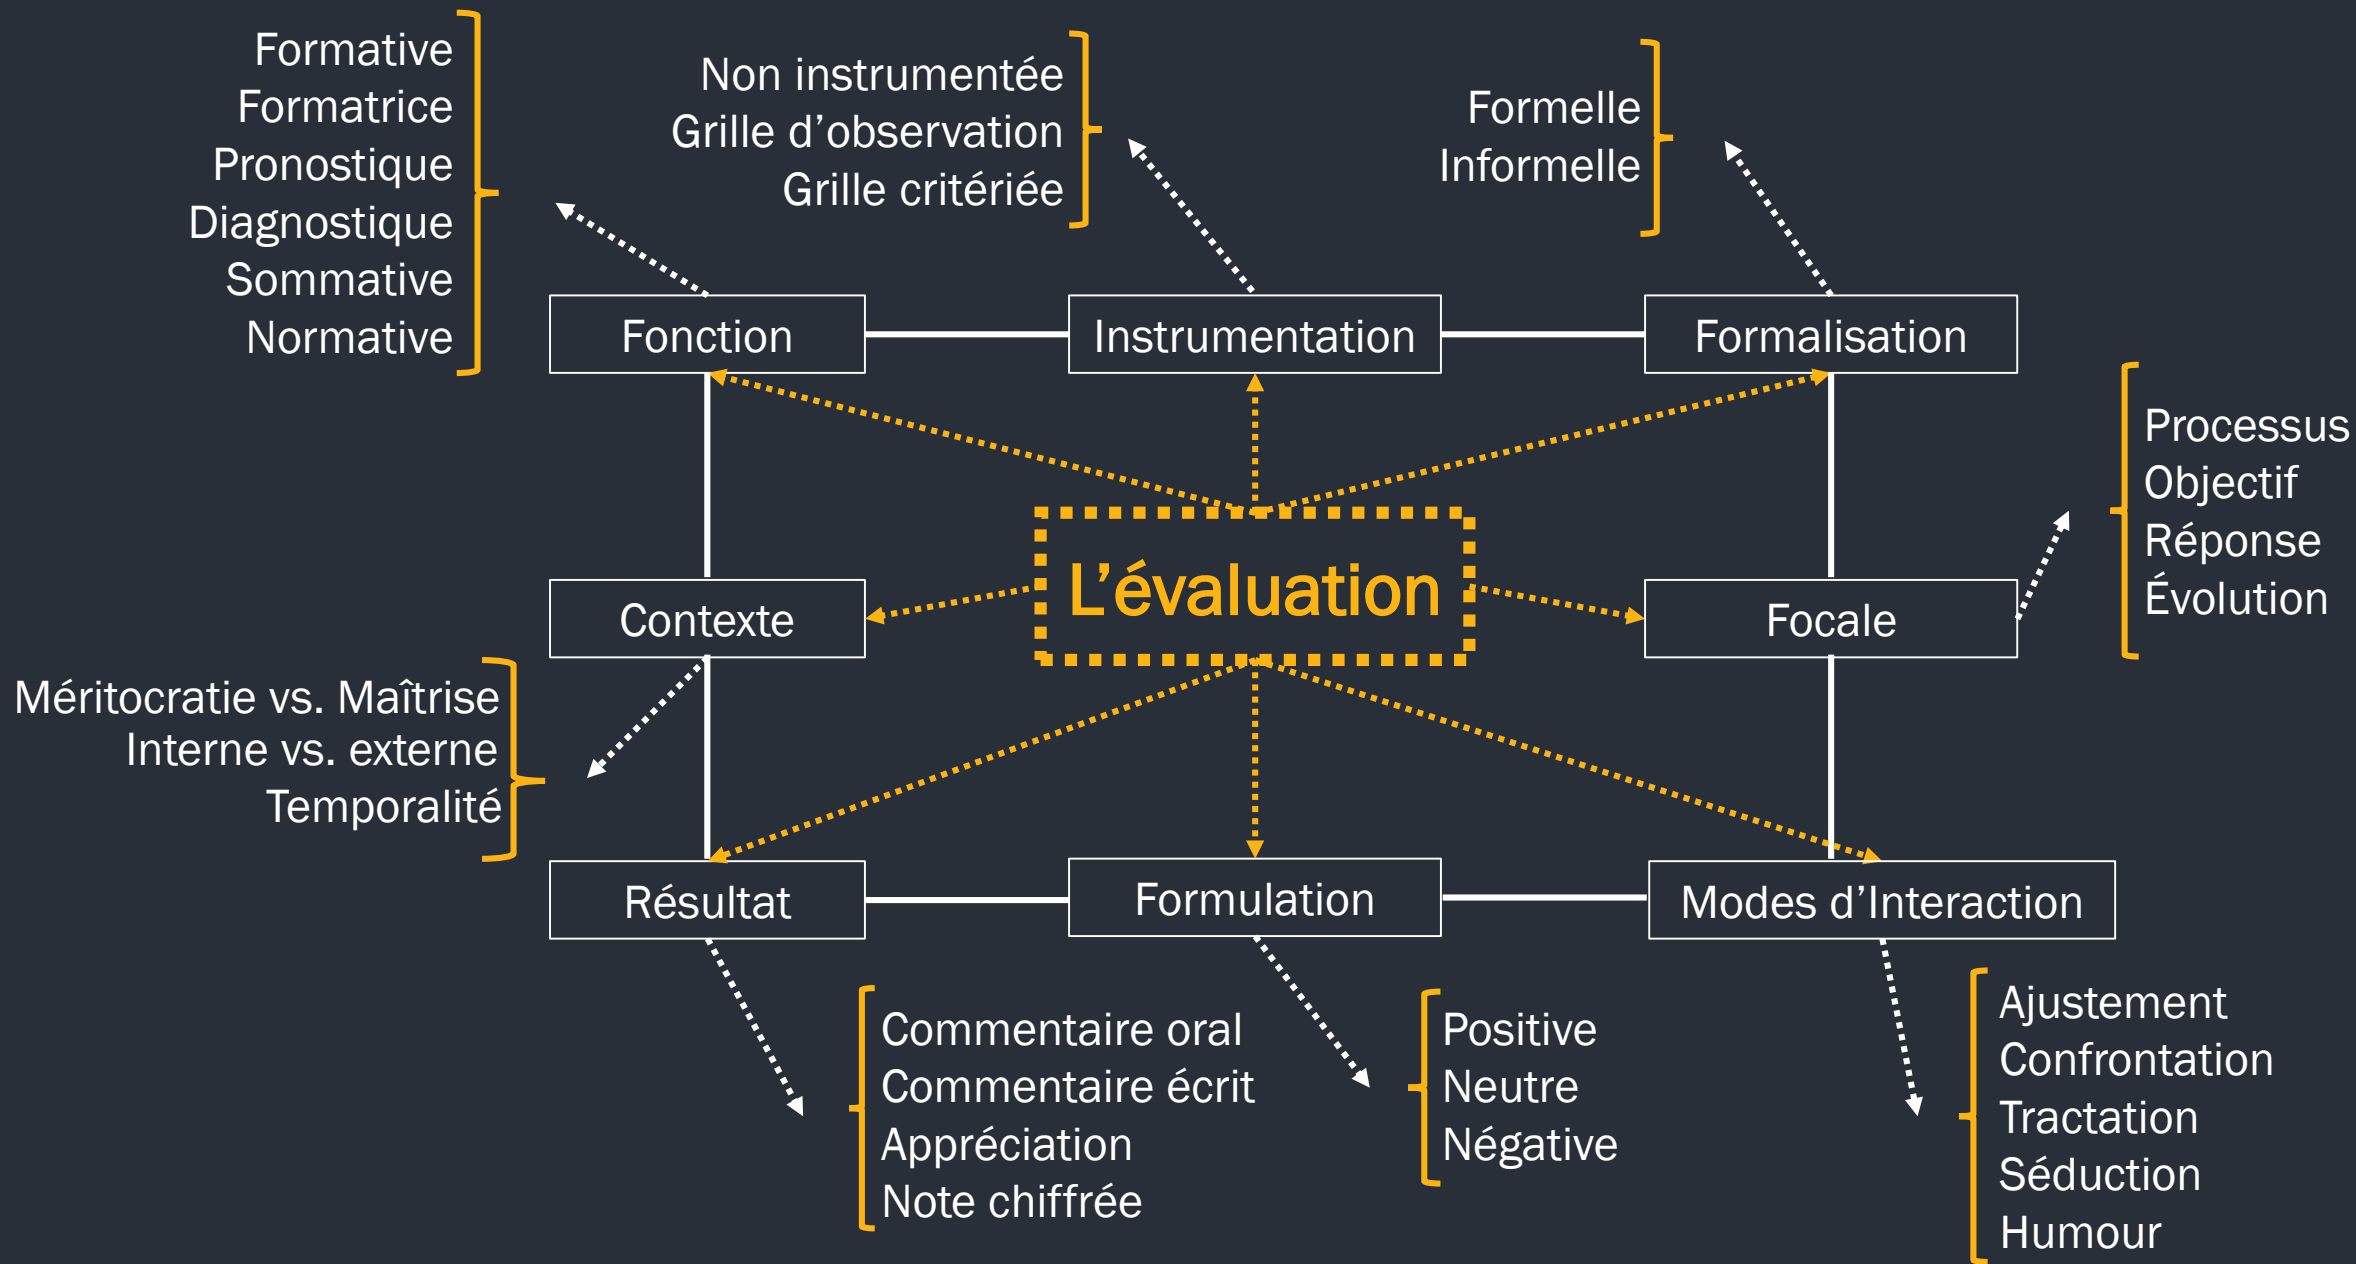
Formative
Formatrice
Pronostique
Diagnostique
Sommative
Normative

Non instrumentée
Grille d'observation
Grille critériée

Formelle
Informelle

Fonction

Instrumentation

Formalisation

Processus
Objectif
Réponse
Évolution

Contexte

L'évaluation

Focale

Méritocratie vs. Maîtrise
Interne vs. externe
Temporalité

Résultat

Formulation

Modes d'Interaction

Commentaire oral
Commentaire écrit
Appréciation
Note chiffrée

Positive
Neutre
Négative

Ajustement
Confrontation
Tractation
Séduction
Humour